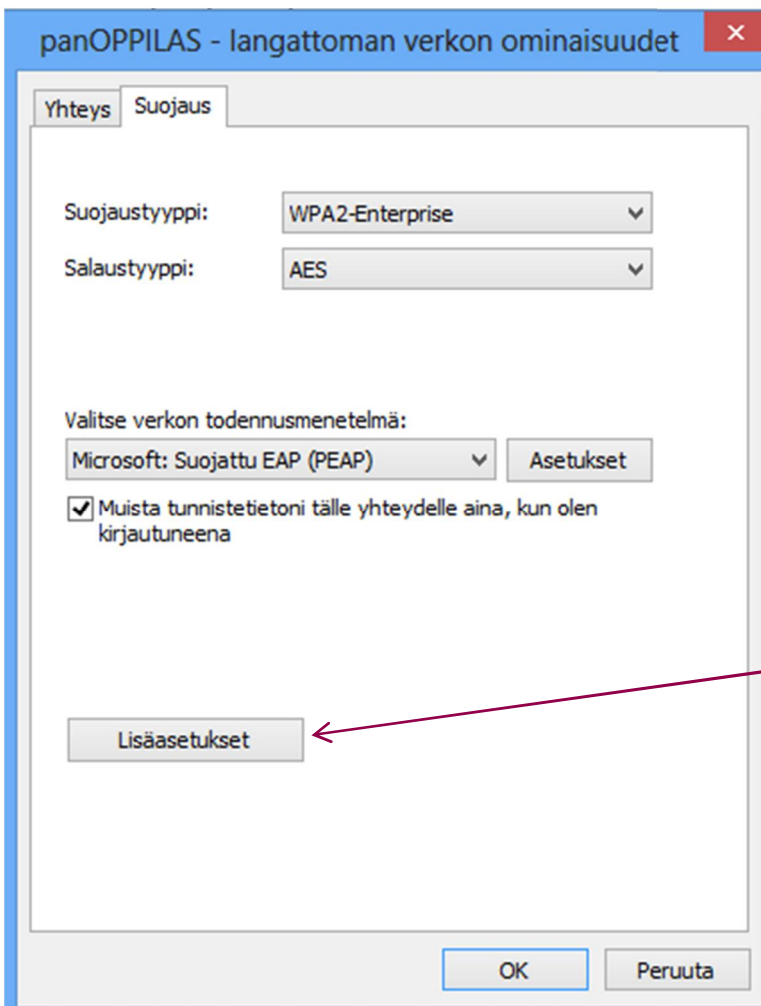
panOPPILAS - langattoman verkon ominaisuudet

×

Yhteys | Suojaus

Suojaustyyppi: WPA2-Enterprise

Salaustyyppi: AES

Valitse verkon todennusmenetelmä:

Microsoft: Suojattu EAP (PEAP)

Asetukset

Muista tunnistetietoni tälle yhteydelle aina, kun olen kirjautuneena

Lisäasetukset

OK

Peruuta